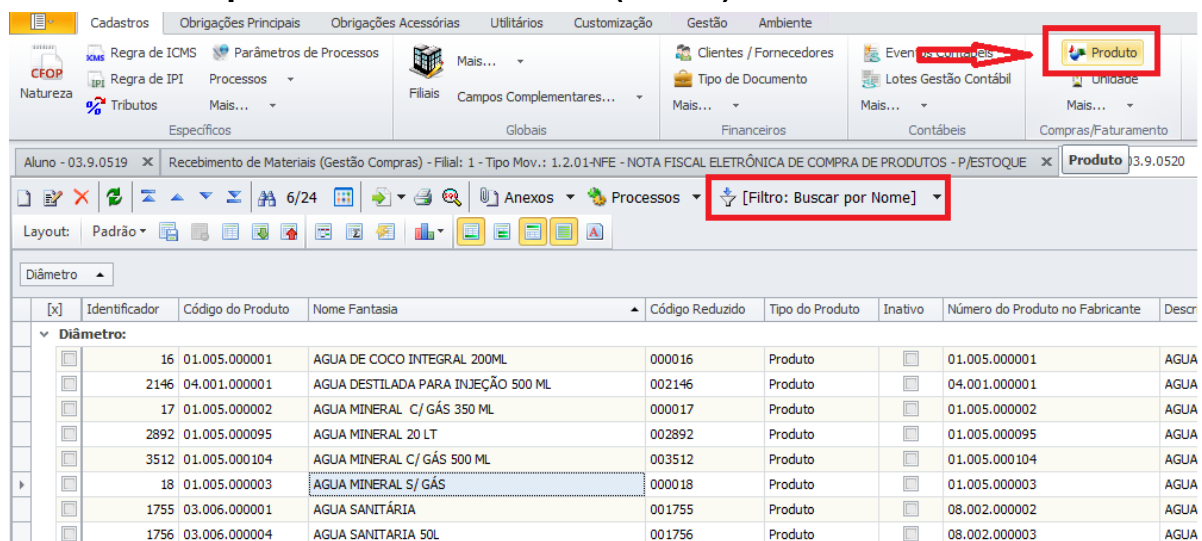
Cadastros | Obrigações Principais | Obrigações Acessórias | Utilitários | Customização | Gestão | Ambiente

CFOP Natureza
Regra de ICMS
Regra de IPI
Tributos
Parâmetros de Processos
Processos
Mais...
Específicos

Filiais
Mais...
Campos Complementares...
Globais

Clientes / Fornecedores
Tipo de Documento
Mais...
Financeiros

Eventos Contábeis
Lotes Gestão Contábil
Mais...
Contábeis

Produto
Unidade
Mais...
Compras/Faturamento

Aluno - 03.9.0519 ✕ | Recebimento de Materiais (Gestão Compras) - Filial: 1 - Tipo Mov.: 1.2.01-NFE - NOTA FISCAL ELETRÔNICA DE COMPRA DE PRODUTOS - P/ESTOQUE ✕ | Produto 03.9.0520

6/24 | Anexos | Processos | [Filtro: Buscar por Nome]

Layout: | Padrão

Diâmetro

| [x] | Identificador | Código do Produto | Nome Fantasia | Código Reduzido | Tipo do Produto | Inativo | Número do Produto no Fabricante | Desc |
|---|---|---|---|---|---|---|---|---|
| Diâmetro: | | | | | | | | |
| | 16 | 01.005.000001 | AGUA DE COCO INTEGRAL 200ML | 000016 | Produto | | 01.005.000001 | AGUA |
| | 2146 | 04.001.000001 | AGUA DESTILADA PARA INJEÇÃO 500 ML | 002146 | Produto | | 04.001.000001 | AGUA |
| | 17 | 01.005.000002 | AGUA MINERAL C/ GÁS 350 ML | 000017 | Produto | | 01.005.000002 | AGUA |
| | 2892 | 01.005.000095 | AGUA MINERAL 20 LT | 002892 | Produto | | 01.005.000095 | AGUA |
| | 3512 | 01.005.000104 | AGUA MINERAL C/ GÁS 500 ML | 003512 | Produto | | 01.005.000104 | AGUA |
| | 18 | 01.005.000003 | AGUA MINERAL S/ GÁS | 000018 | Produto | | 01.005.000003 | AGUA |
| | 1755 | 03.006.000001 | AGUA SANITÁRIA | 001755 | Produto | | 08.002.000002 | AGUA |
| | 1756 | 03.006.000004 | AGUA SANITARIA 50L | 001756 | Produto | | 08.002.000003 | AGUA |